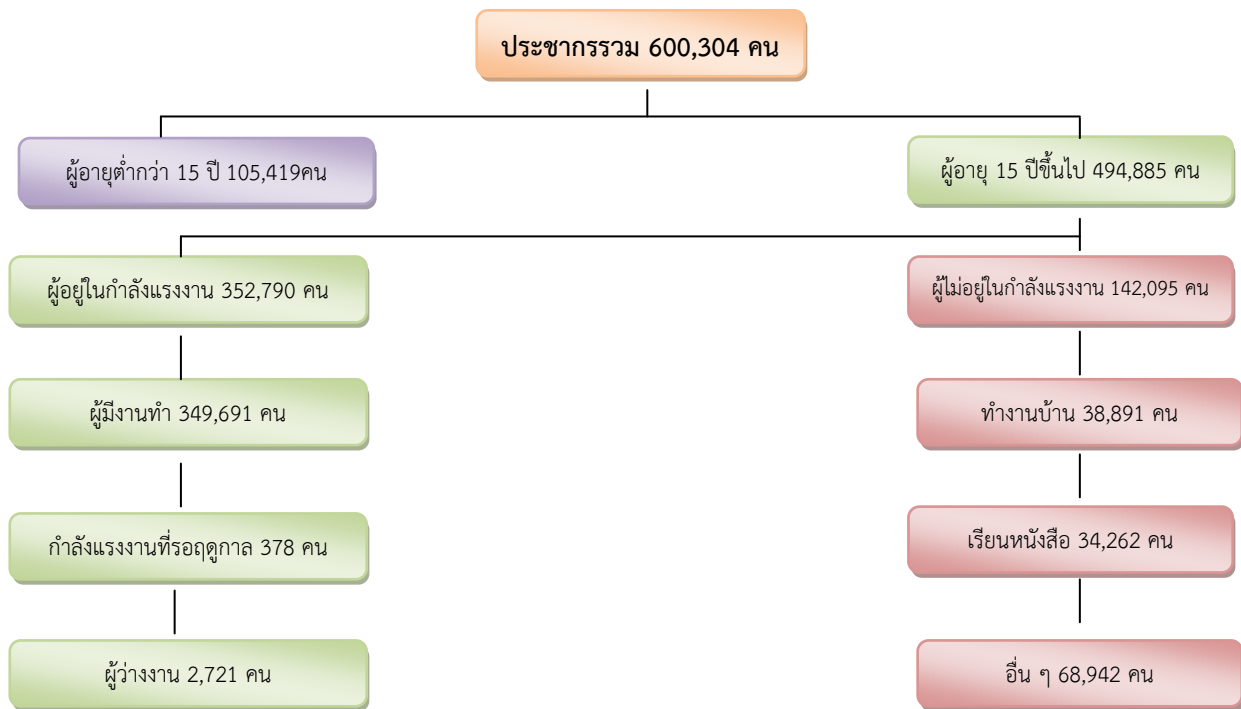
ประชากรรวม 600,304 คน

ผู้อายุต่ำกว่า 15 ปี 105,419คน

ผู้อายุ 15 ปีขึ้นไป 494,885 คน

ผู้อยู่ในกำลังแรงงาน 352,790 คน

ผู้มีงานทำ 349,691 คน

กำลังแรงงานที่รอฤดูกาล 378 คน

ผู้ว่างงาน 2,721 คน

ผู้ไม่อยู่ในกำลังแรงงาน 142,095 คน

ทำงานบ้าน 38,891 คน

เรียนหนังสือ 34,262 คน

อื่น ๆ 68,942 คน